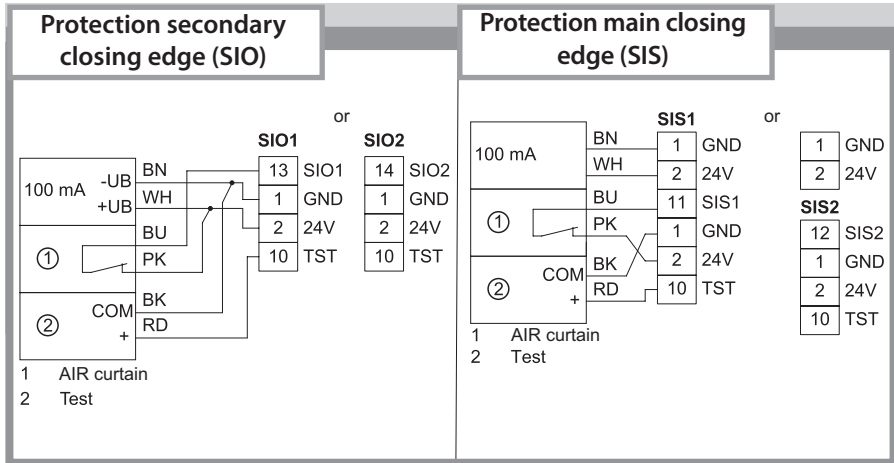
Protection secondary closing edge (SIO)

or

SIO1

SIO2

100 mA

-UB

+UB

BN

WH

BU

PK

①

②

COM

+

BK

RD

| 13 | SIO1 |
|---|---|
| 1 | GND |
| 2 | 24V |
| 10 | TST |

| 14 | SIO2 |
|---|---|
| 1 | GND |
| 2 | 24V |
| 10 | TST |

1 AIR curtain
2 Test

Protection main closing edge (SIS)

SIS1

or

100 mA

BN

WH

BU

PK

①

②

COM

+

BK

RD

| 1 | GND |
|---|---|
| 2 | 24V |
| 11 | SIS1 |
| 1 | GND |
| 2 | 24V |
| 10 | TST |

| 1 | GND |
|---|---|
| 2 | 24V |

SIS2

| 12 | SIS2 |
|---|---|
| 1 | GND |
| 2 | 24V |
| 10 | TST |

1 AIR curtain
2 Test